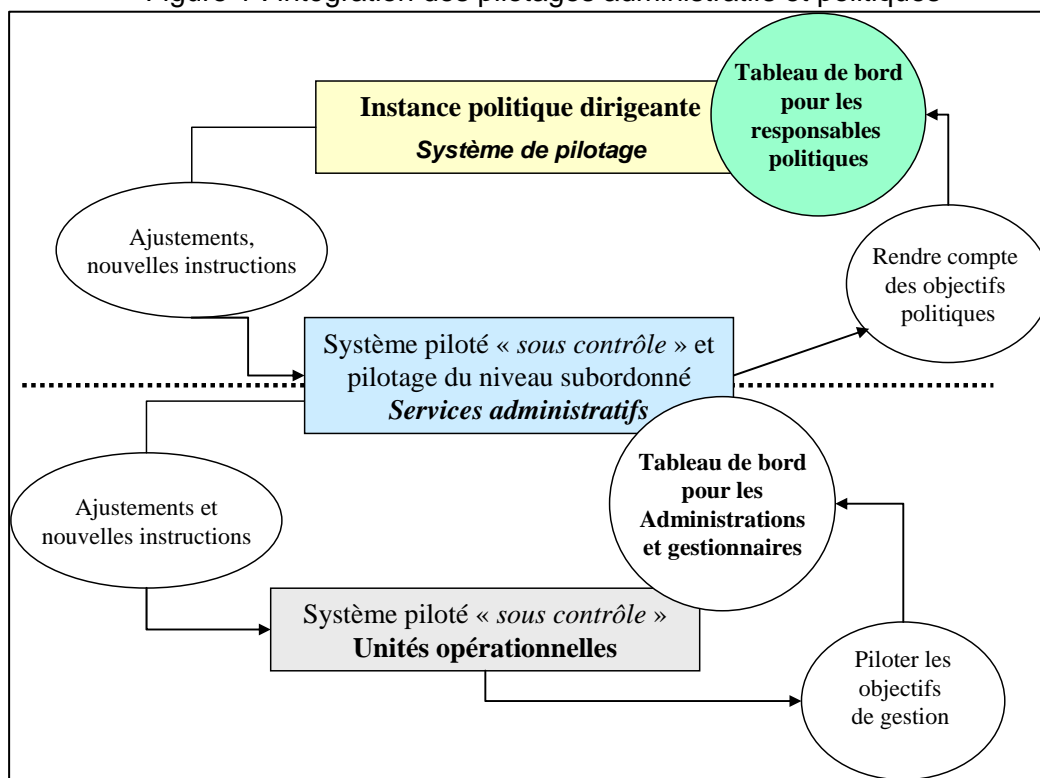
Figure 1 : Intégration des pilotages administratifs et politiques

Instance politique dirigeante
Système de pilotage

Tableau de bord pour les responsables politiques

Ajustements, nouvelles instructions

Rendre compte des objectifs politiques

Système piloté « sous contrôle » et pilotage du niveau subordonné
Services administratifs

Ajustements et nouvelles instructions

Tableau de bord pour les Administrations et gestionnaires

Système piloté « sous contrôle »
Unités opérationnelles

Piloter les objectifs de gestion